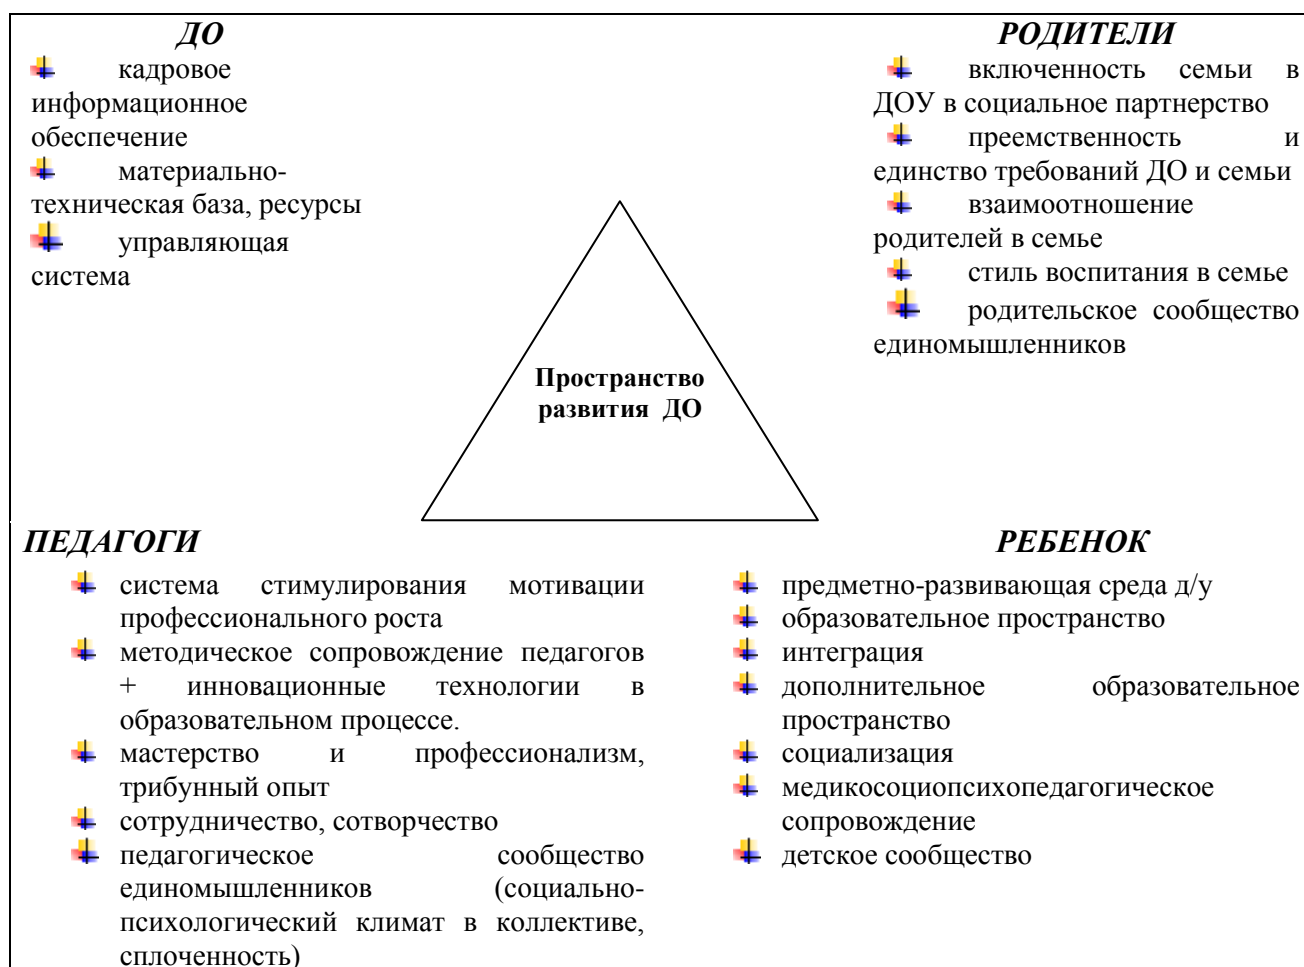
ДО
- кадровое информационное обеспечение
- материально-техническая база, ресурсы
- управляющая система

РОДИТЕЛИ
- включенность семьи в ДОУ в социальное партнерство
- преемственность и единство требований ДО и семьи
- взаимоотношение родителей в семье
- стиль воспитания в семье
- родительское сообщество единомышленников

Пространство развития ДО

ПЕДАГОГИ
- система стимулирования мотивации профессионального роста
- методическое сопровождение педагогов + инновационные технологии в образовательном процессе.
- мастерство и профессионализм, трибунный опыт
- сотрудничество, сотворчество
- педагогическое сообщество единомышленников (социально-психологический климат в коллективе, сплоченность)

РЕБЕНОК
- предметно-развивающая среда д/у
- образовательное пространство
- интеграция
- дополнительное образовательное пространство
- социализация
- медикосоциопсихопедагогическое сопровождение
- детское сообщество